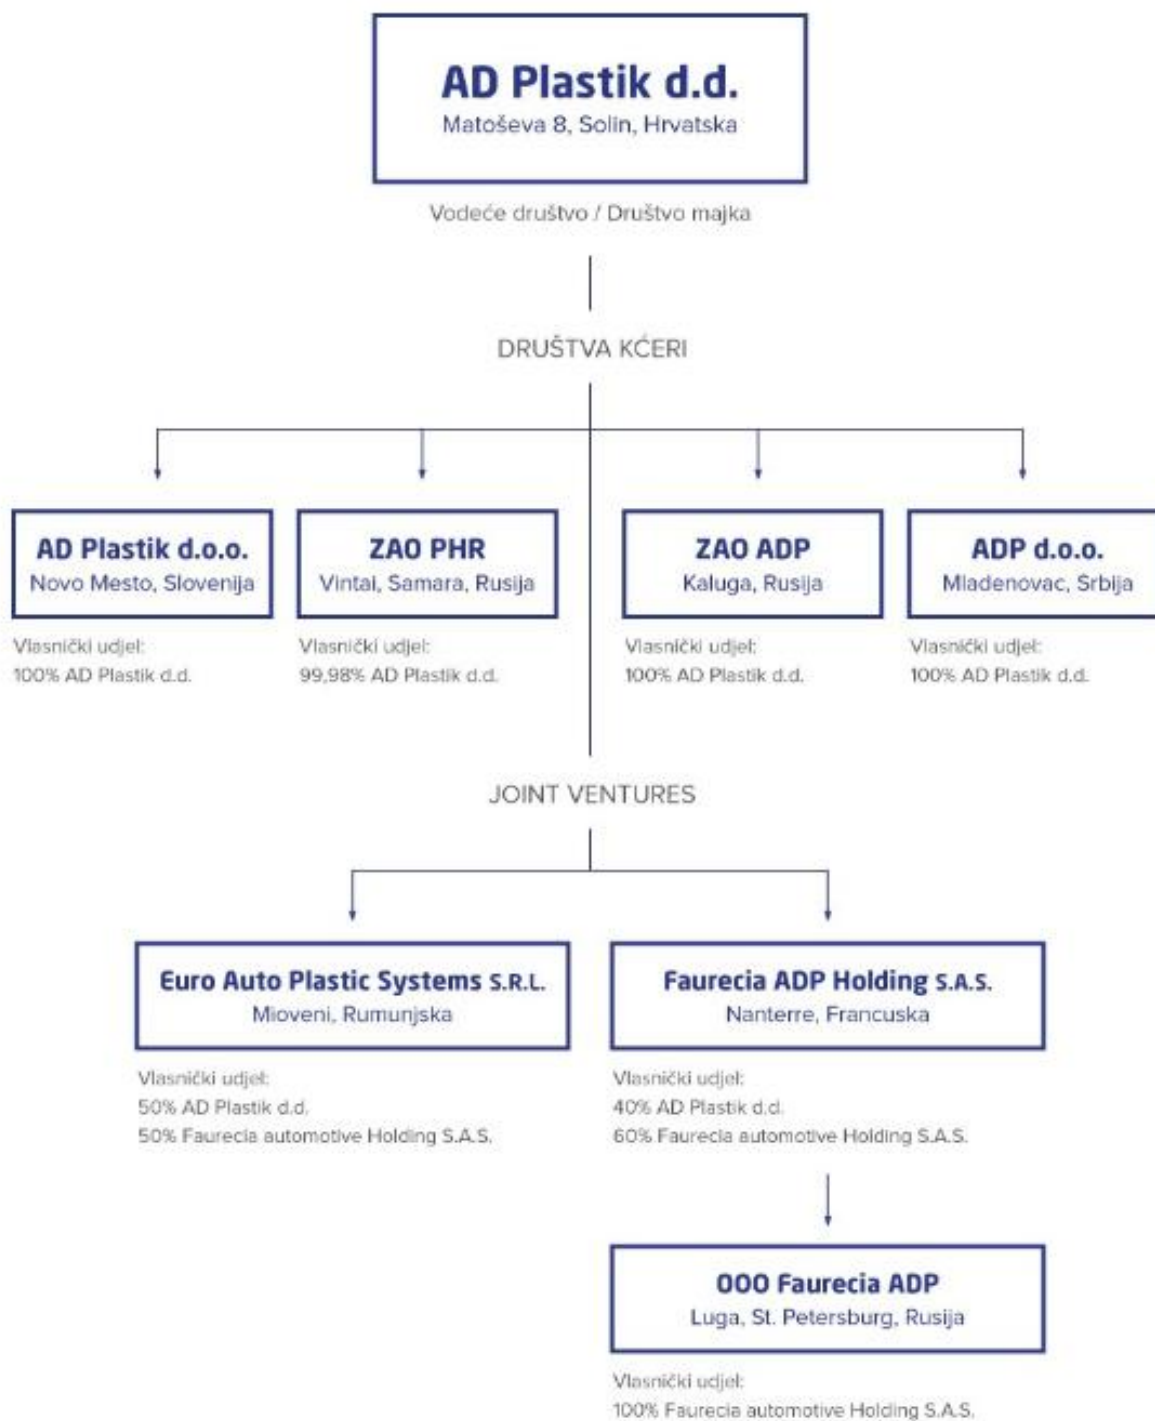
AD Plastik d.d.
Matoševa 8, Solin, Hrvatska

Vodeće društvo / Društvo majka

DRUŠTVA KĆERI

AD Plastik d.o.o.
Novo Mesto, Slovenija

Vlasnički udjel:
100% AD Plastik d.d.

ZAO PHR
Vintai, Samara, Rusija

Vlasnički udjel:
99,98% AD Plastik d.d.

ZAO ADP
Kaluga, Rusija

Vlasnički udjel:
100% AD Plastik d.d.

ADP d.o.o.
Mladenovac, Srbija

Vlasnički udjel:
100% AD Plastik d.d.

JOINT VENTURES

Euro Auto Plastic Systems S.R.L.
Mioveni, Rumunjska

Vlasnički udjel:
50% AD Plastik d.d.
50% Faurecia automotive Holding S.A.S.

Faurecia ADP Holding S.A.S.
Nanterre, Francuska

Vlasnički udjel:
40% AD Plastik d.d.
60% Faurecia automotive Holding S.A.S.

OOO Faurecia ADP
Luga, St. Petersburg, Rusija

Vlasnički udjel:
100% Faurecia automotive Holding S.A.S.